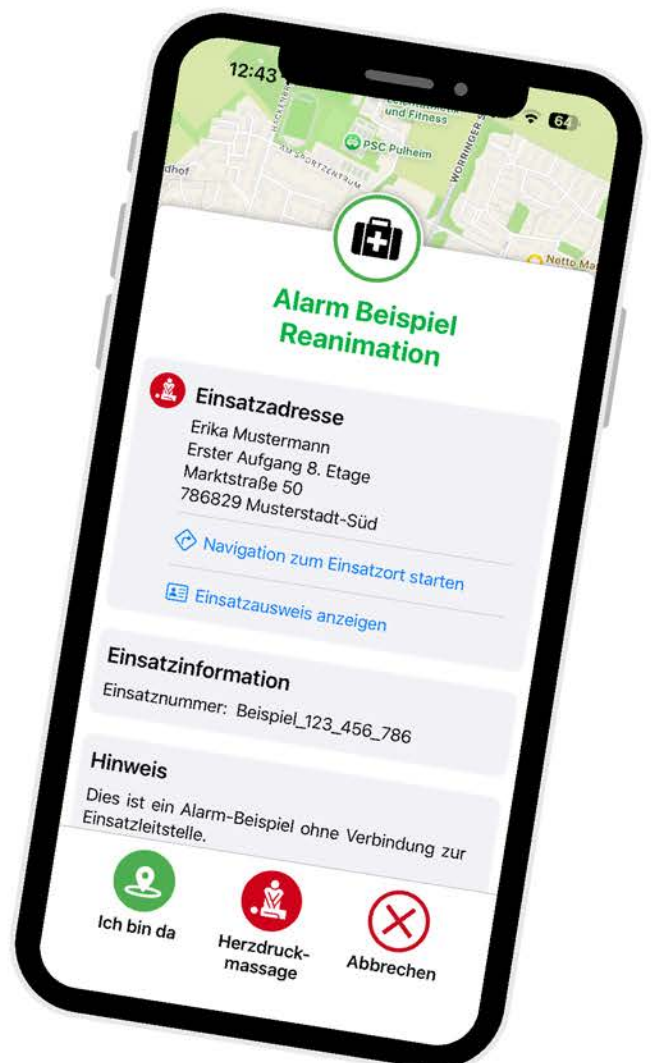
12:43

64

und Fitness

PSC Pulheim

SPORTZENTRUM

WORRINGER

dhof

Netto Ma

Alarm Beispiel Reanimation

Einsatzadresse

Erika Mustermann
Erster Aufgang 8. Etage
Marktstraße 50
786829 Musterstadt-Süd

Navigation zum Einsatzort starten

Einsatzausweis anzeigen

Einsatzinformation

Einsatznummer: Beispiel_123_456_786

Hinweis

Dies ist ein Alarm-Beispiel ohne Verbindung zur Einsatzleitstelle.

Ich bin da

Herzdruckmassage

Abbrechen